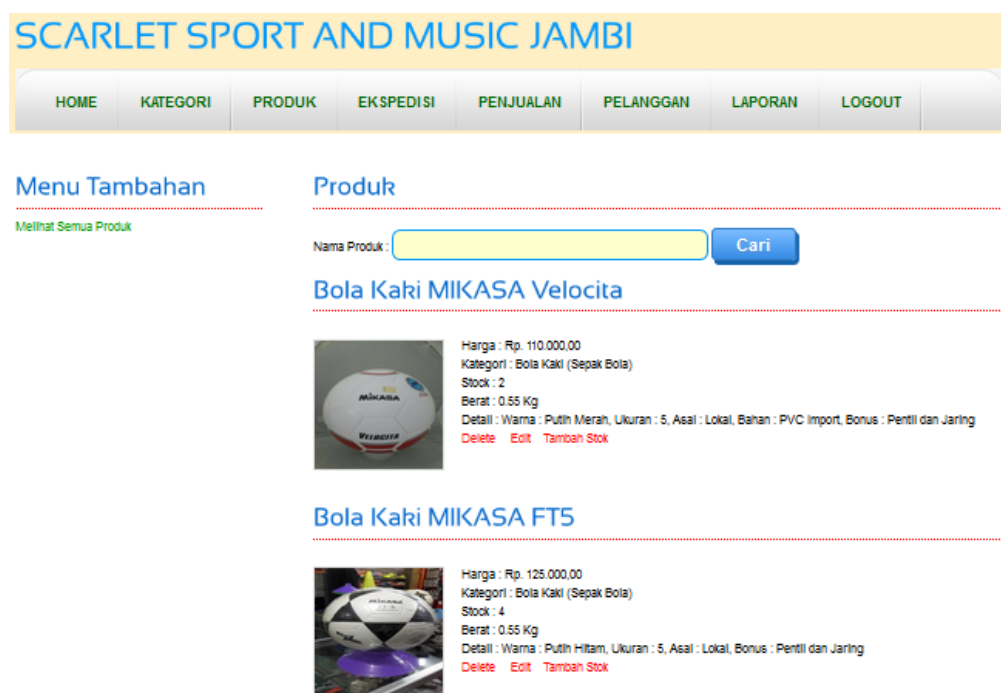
SCARLET SPORT AND MUSIC JAMBI

HOME KATEGORI PRODUK EKSPEDISI PENJUALAN PELANGGAN LAPORAN LOGOUT

Menu Tambahan

Melihat Semua Produk

Produk

Nama Produk : Cari

Bola Kaki MIKASA Velocita

MIKASA VELOCITA

Harga : Rp. 110.000,00
Kategori : Bola Kaki (Sepak Bola)
Stock : 2
Berat : 0.55 Kg
Detail : Warna : Putih Merah, Ukuran : 5, Asal : Lokal, Bahan : PVC Import, Bonus : Pentil dan Jaring
Delete Edit Tambah Stok

Bola Kaki MIKASA FT5

MIKASA

Harga : Rp. 125.000,00
Kategori : Bola Kaki (Sepak Bola)
Stock : 4
Berat : 0.55 Kg
Detail : Warna : Putih Hitam, Ukuran : 5, Asal : Lokal, Bonus : Pentil dan Jaring
Delete Edit Tambah Stok